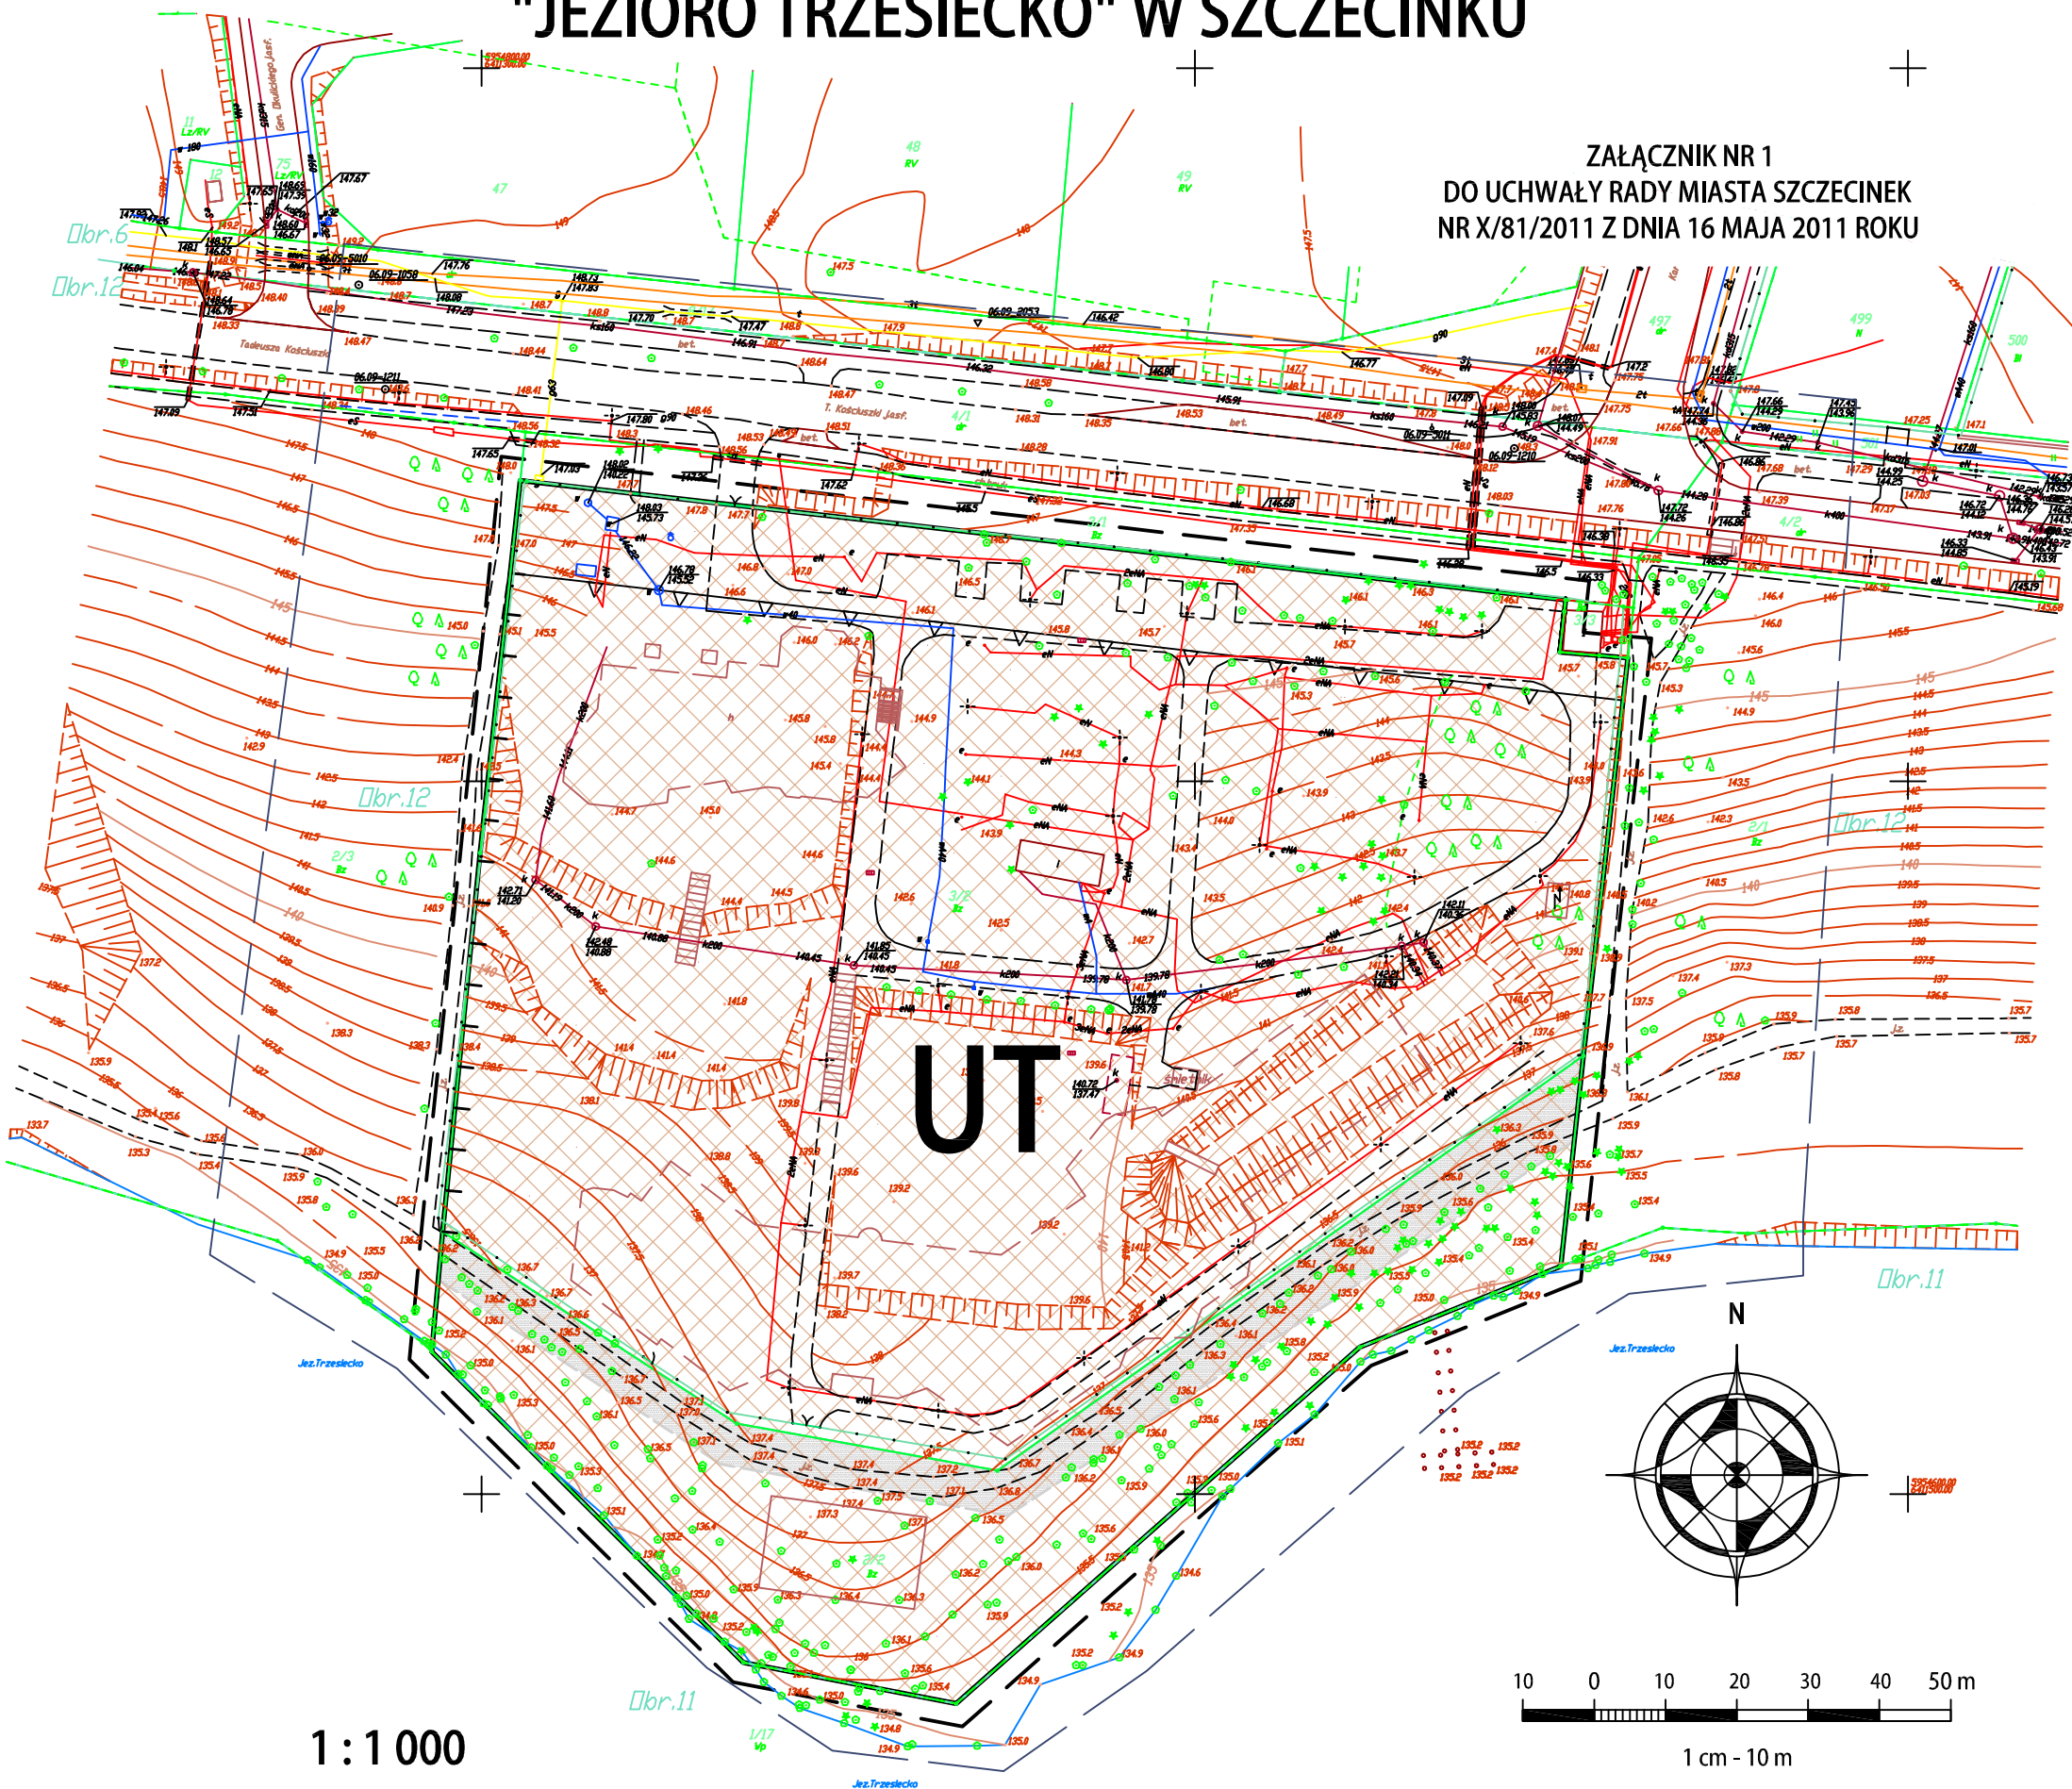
"JEZIORO TRZESIECKO" W SZCZECINKU

ZAŁĄCZNIK NR 1
DO UCHWAŁY RADY MIASTA SZCZECINEK
NR X/81/2011 Z DNIA 16 MAJA 2011 ROKU

Obr.6
Obr.12
Obr.12
Obr.12
Obr.11
Obr.11

Tadeusza Kościuszki
T. Kościuszki Jasf.
Jez.Trzesiecko
Jez.Trzesiecko
Jez.Trzesiecko

UT

N

10 0 10 20 30 40 50 m
1 cm - 10 m

1 : 1 000